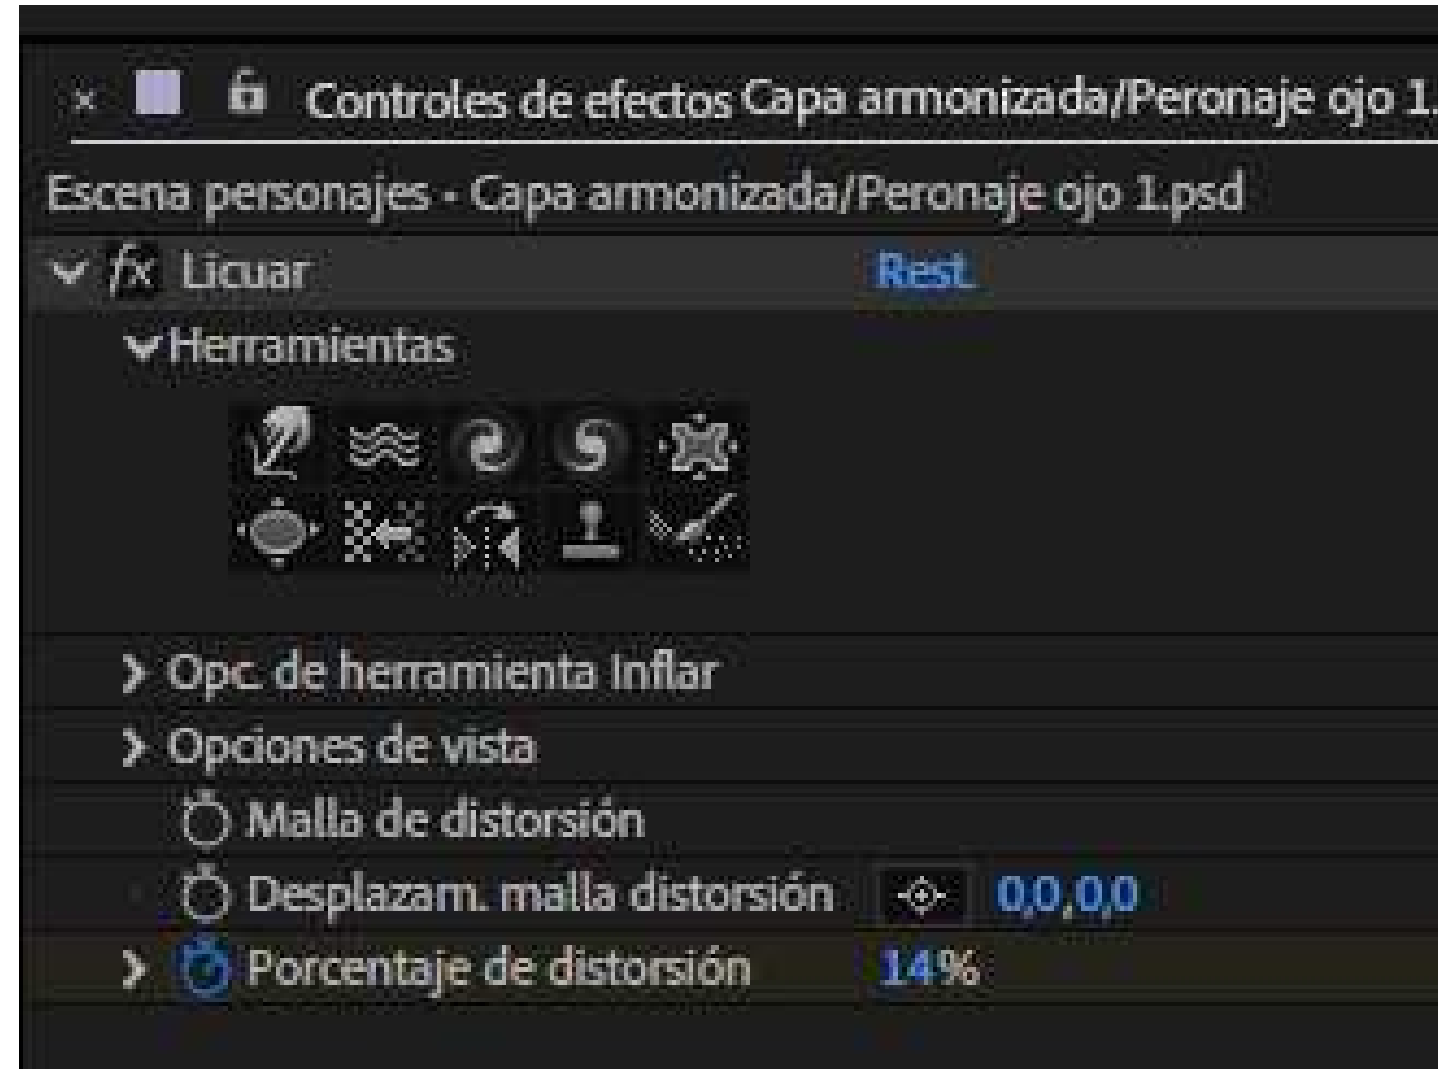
× Controles de efectos Capa armonizada/Peronaje ojo 1.

Escena personajes • Capa armonizada/Peronaje ojo 1.psd

fx Licuar Rest.

Herramientas

Opc. de herramienta Inflar

Opciones de vista

Malla de distorsión

Desplazam. malla distorsión 0,0,0,0

Porcentaje de distorsión 14%